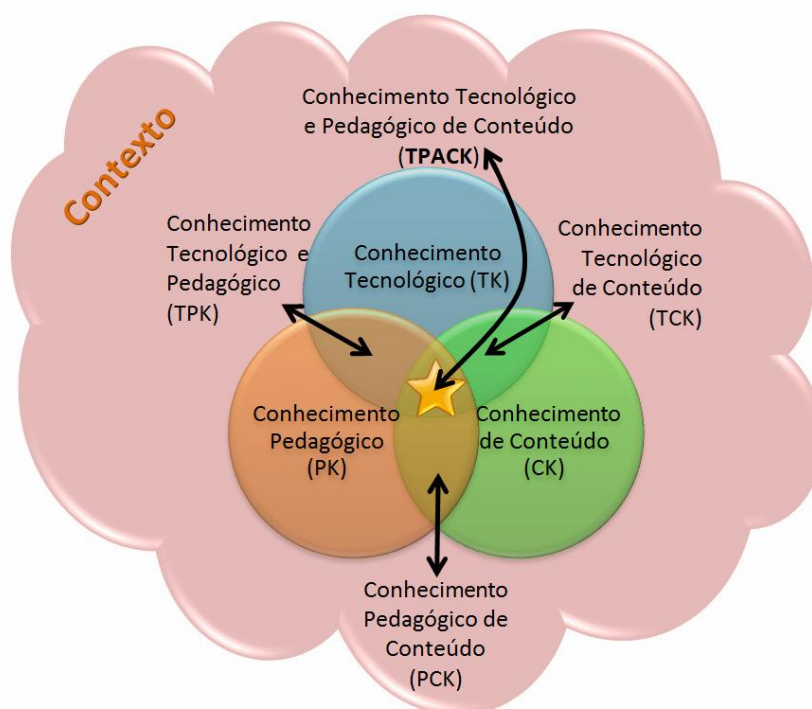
Contexto

Conhecimento Tecnológico e Pedagógico de Conteúdo (TPACK)

Conhecimento Tecnológico e Pedagógico (TPK)

Conhecimento Tecnológico (TK)

Conhecimento Tecnológico de Conteúdo (TCK)

Conhecimento Pedagógico (PK)

Conhecimento de Conteúdo (CK)

Conhecimento Pedagógico de Conteúdo (PCK)